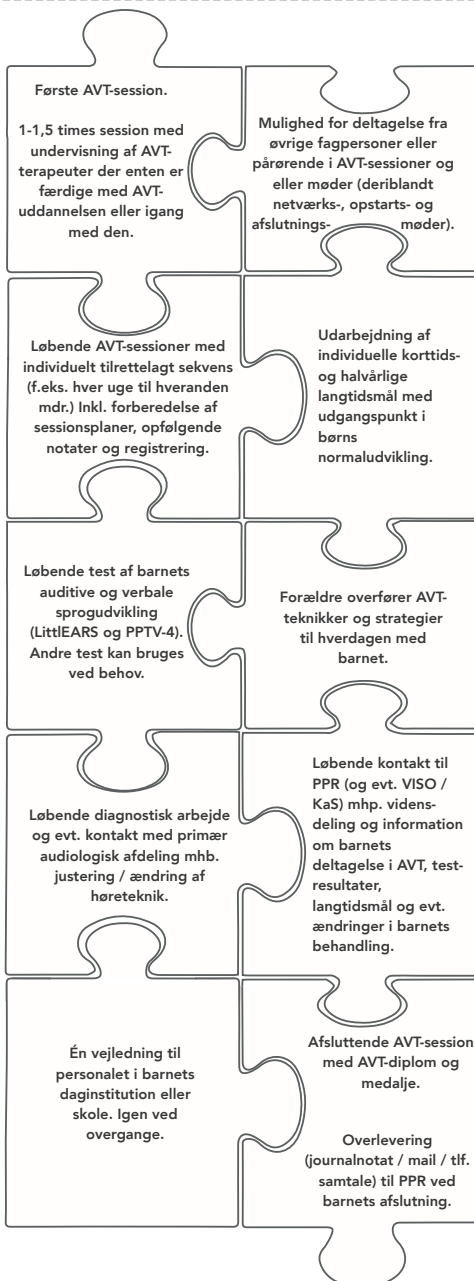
Første AVT-session.

1-1,5 times session med undervisning af AVT-terapeuter der enten er færdige med AVT-uddannelsen eller igang med den.

Mulighed for deltagelse fra øvrige fagpersoner eller pårørende i AVT-sessioner og eller møder (deriblandt netværks-, opstarts- og afslutnings- møder).

Løbende AVT-sessioner med individuelt tilrettelagt sekvens (f.eks. hver uge til hveranden mdr.) Inkl. forberedelse af sessionsplaner, opfølgende notater og registrering.

Udarbejdning af individuelle korttids- og halvårlige langtidsmål med udgangspunkt i børns normaludvikling.

Løbende test af barnets auditive og verbale sprogudvikling (LittlEARS og PPTV-4). Andre test kan bruges ved behov.

Forældre overfører AVT-teknikker og strategier til hverdagen med barnet.

Løbende diagnostisk arbejde og evt. kontakt med primær audiologisk afdeling mhb. justering / ændring af høreteknik.

Løbende kontakt til PPR (og evt. VISO / KaS) mhp. vidensdeling og information om barnets deltagelse i AVT, testresultater, langtidsmål og evt. ændringer i barnets behandling.

Én vejledning til personalet i barnets daginstitution eller skole. Igen ved overgange.

Afsluttende AVT-session med AVT-diplom og medalje.

Overlevering (journalnotat / mail / tlf. samtale) til PPR ved barnets afslutning.